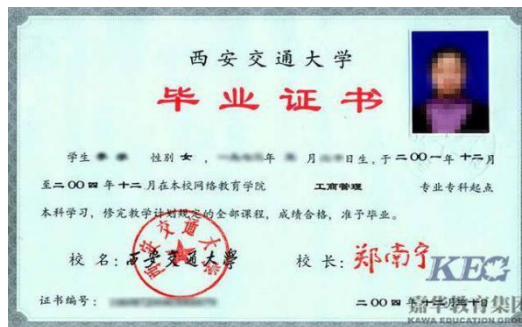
西安交通大学

毕业证书

学生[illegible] 性别女，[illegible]年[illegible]月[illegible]日生，于二〇〇一年十二月至二〇〇四年十二月在本校网络教育学院 工商管理 专业专科起点本科学习，修完教学计划规定的全部课程，成绩合格，准予毕业。

校 名：西安交通大学 校 长：郑南宁

证书编号：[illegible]

二〇〇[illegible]年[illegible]月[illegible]日

西安交通大学

KEG
嘉华教育集团
KAWA EDUCATION GROUP